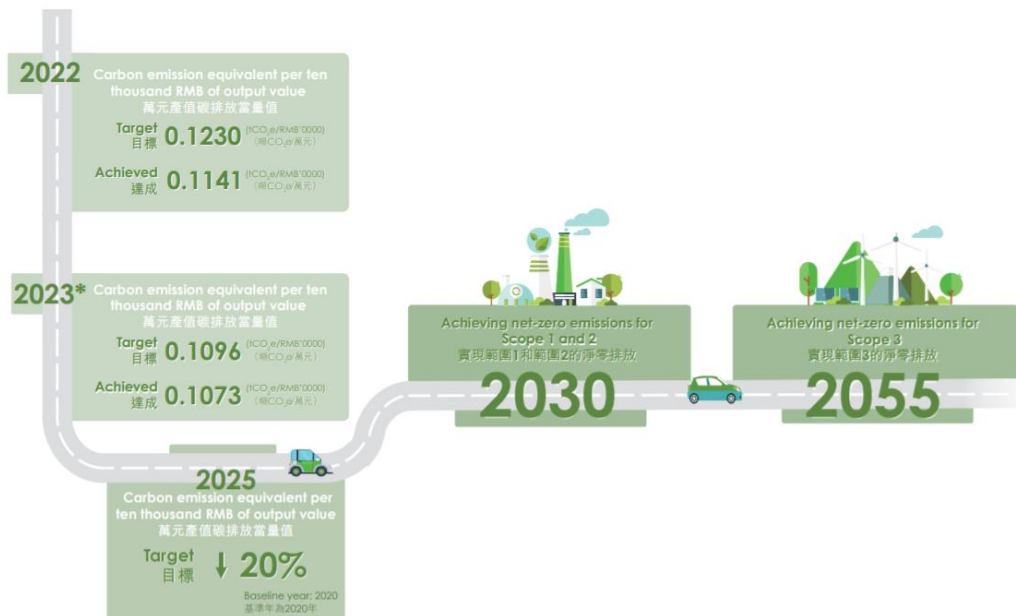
2022

Carbon emission equivalent per ten thousand RMB of output value
萬元產值碳排放當量值

Target
目標 0.1230 ($tCO_2e$/RMB'0000)
(噸$CO_2e$/萬元)

Achieved
達成 0.1141 ($tCO_2e$/RMB'0000)
(噸$CO_2e$/萬元)

2023*

Carbon emission equivalent per ten thousand RMB of output value
萬元產值碳排放當量值

Target
目標 0.1096 ($tCO_2e$/RMB'0000)
(噸$CO_2e$/萬元)

Achieved
達成 0.1073 ($tCO_2e$/RMB'0000)
(噸$CO_2e$/萬元)

2025

Carbon emission equivalent per ten thousand RMB of output value
萬元產值碳排放當量值

Target
目標 ↓ 20%

Baseline year: 2020
基準年為2020年

Achieving net-zero emissions for Scope 1 and 2
實現範圍1和範圍2的淨零排放

2030

Achieving net-zero emissions for Scope 3
實現範圍3的淨零排放

2055